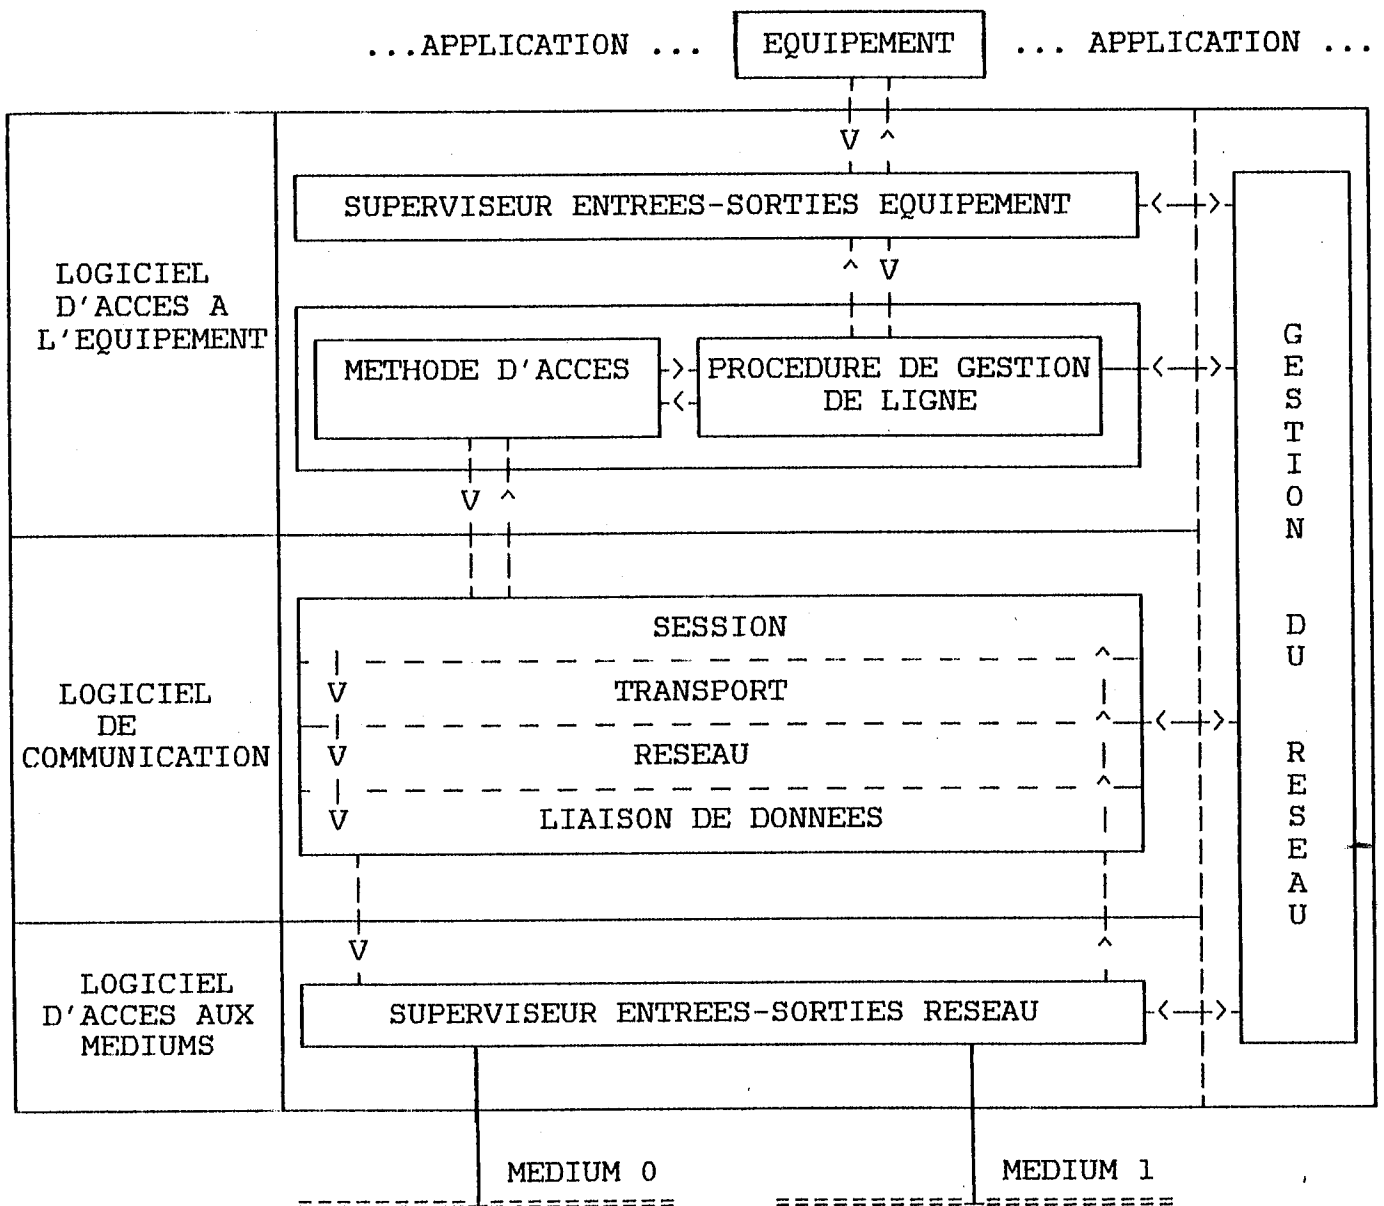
...APPLICATION ... EQUIPEMENT ... APPLICATION ...

LOGICIEL D'ACCES A L'EQUIPEMENT

SUPERVISEUR ENTREES-SORTIES EQUIPEMENT

METHODE D'ACCES

PROCEDURE DE GESTION DE LIGNE

LOGICIEL DE COMMUNICATION

SESSION

TRANSPORT

RESEAU

LIAISON DE DONNEES

LOGICIEL D'ACCES AUX MEDIUMS

SUPERVISEUR ENTREES-SORTIES RESEAU

GESTION DU RESEAU

MEDIUM 0

MEDIUM 1